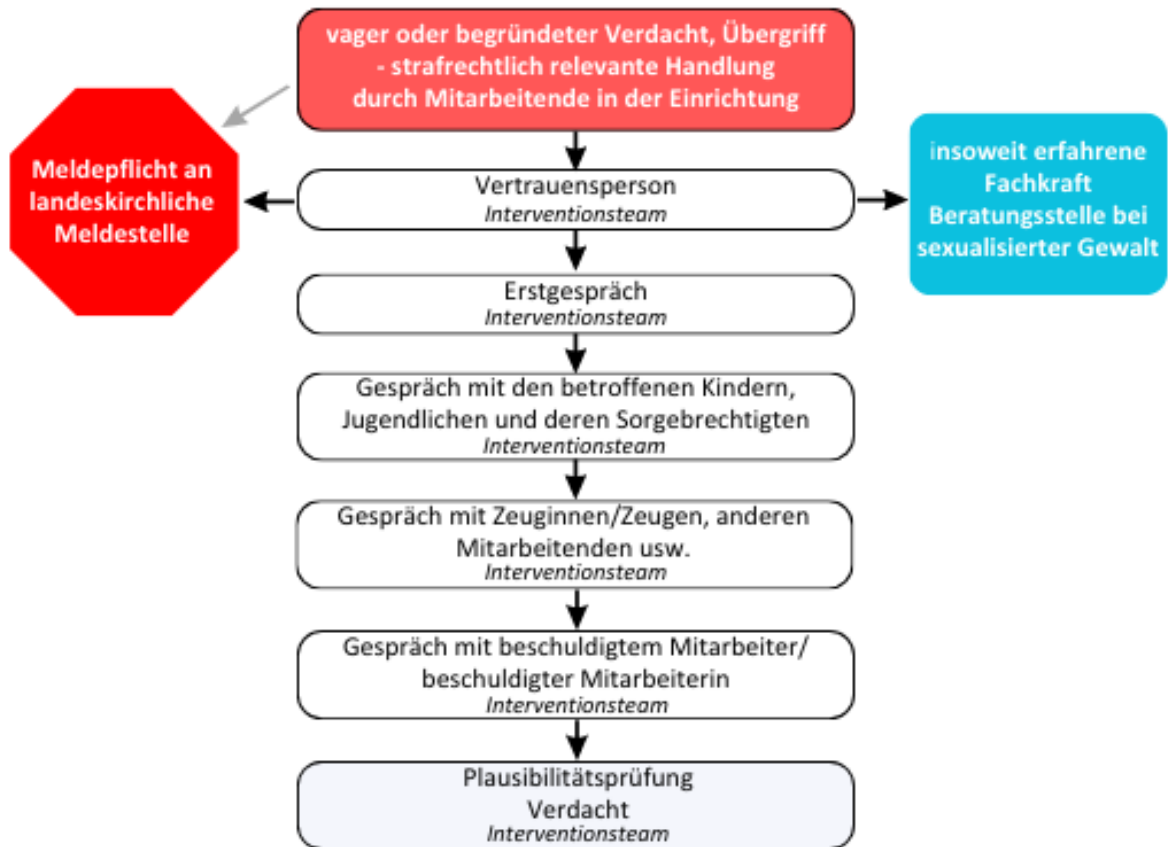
vager oder begründeter Verdacht, Übergriff - strafrechtlich relevante Handlung durch Mitarbeitende in der Einrichtung

Meldepflicht an landeskirchliche Meldestelle

Vertrauensperson
*Interventionsteam*

insoweit erfahrene Fachkraft Beratungsstelle bei sexualisierter Gewalt

Erstgespräch
*Interventionsteam*

Gespräch mit den betroffenen Kindern, Jugendlichen und deren Sorgebrechtigten
*Interventionsteam*

Gespräch mit Zeuginnen/Zeugen, anderen Mitarbeitenden usw.
*Interventionsteam*

Gespräch mit beschuldigtem Mitarbeiter/ beschuldigter Mitarbeiterin
*Interventionsteam*

Plausibilitätsprüfung Verdacht
*Interventionsteam*